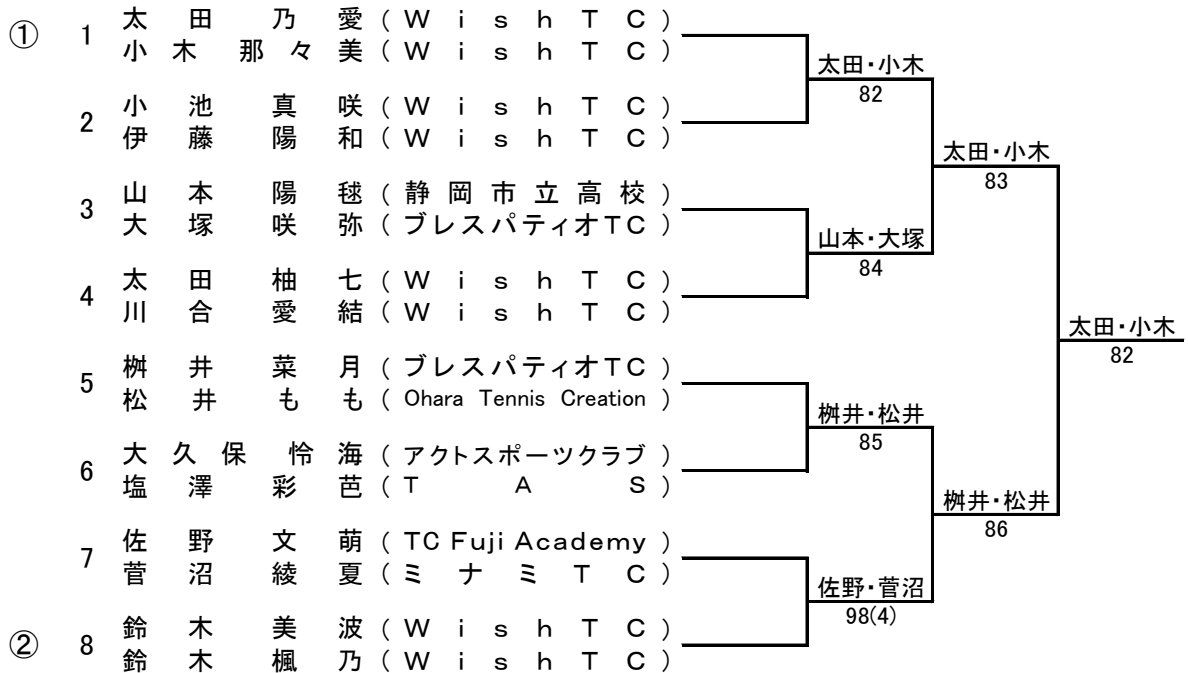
① 1 太田乃愛（WishTC）
小木那々美（WishTC）

2 小池真咲（WishTC）
伊藤陽和（WishTC）

3 山本陽毬（静岡市立高校）
大塚咲弥（ブレスパティオTC）

4 太田柚七（WishTC）
川合愛結（WishTC）

5 桝井菜月（ブレスパティオTC）
松井もも（Ohara Tennis Creation）

6 大久保怜海（アクトスポーツクラブ）
塩澤彩芭（TAS）

7 佐野文萌（TC Fuji Academy）
菅沼綾夏（ミナミTC）

② 8 鈴木美波（WishTC）
鈴木楓乃（WishTC）

太田・小木
82

山本・大塚
84

桝井・松井
85

佐野・菅沼
98(4)

太田・小木
83

桝井・松井
86

太田・小木
82